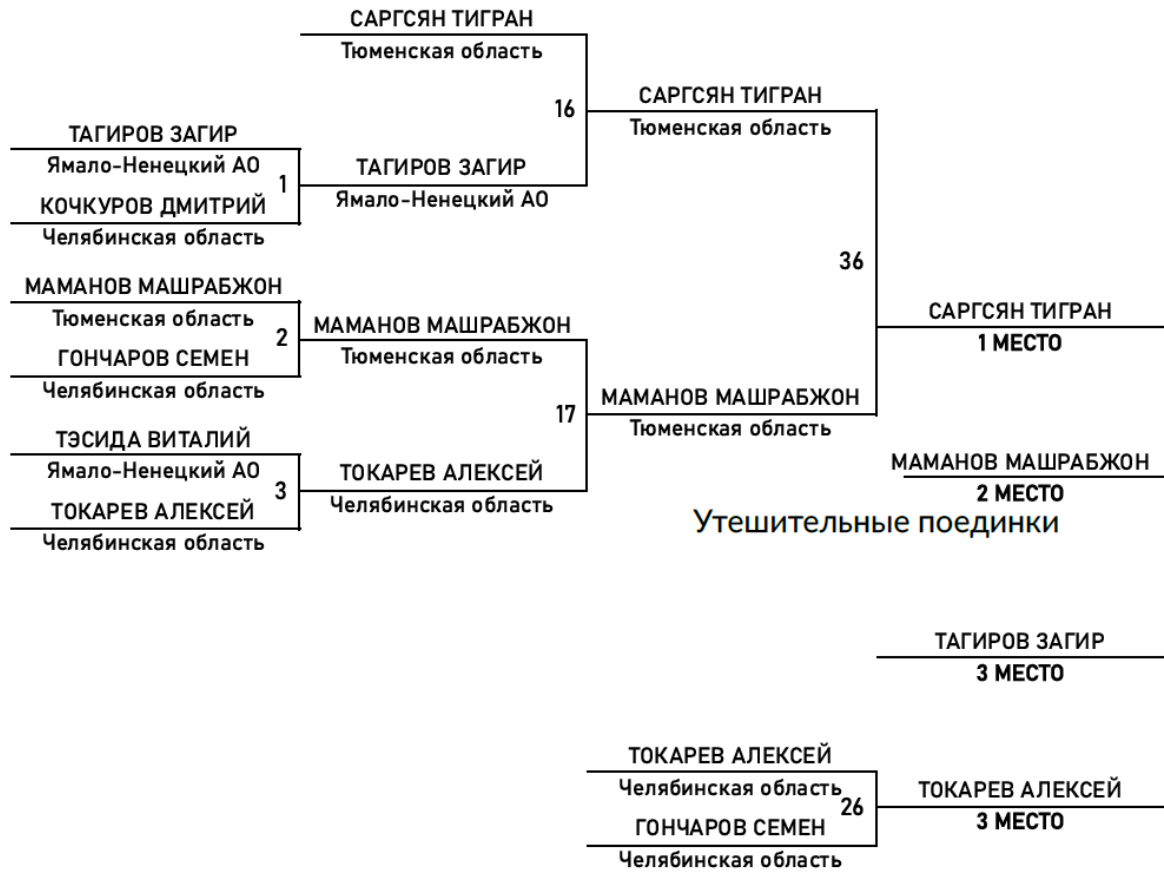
САРГСЯН ТИГРАН
Тюменская область

16

САРГСЯН ТИГРАН
Тюменская область

ТАГИРОВ ЗАГИР
Ямало-Ненецкий АО
1
КОЧКУРОВ ДМИТРИЙ
Челябинская область

ТАГИРОВ ЗАГИР
Ямало-Ненецкий АО

36

МАМАНОВ МАШРАБЖОН
Тюменская область
2
ГОНЧАРОВ СЕМЕН
Челябинская область

МАМАНОВ МАШРАБЖОН
Тюменская область

САРГСЯН ТИГРАН
1 МЕСТО

17

МАМАНОВ МАШРАБЖОН
Тюменская область

ТЭСИДА ВИТАЛИЙ
Ямало-Ненецкий АО
3
ТОКАРЕВ АЛЕКСЕЙ
Челябинская область

ТОКАРЕВ АЛЕКСЕЙ
Челябинская область

МАМАНОВ МАШРАБЖОН
2 МЕСТО

Утешительные поединки

ТАГИРОВ ЗАГИР
3 МЕСТО

ТОКАРЕВ АЛЕКСЕЙ
Челябинская область
26
ГОНЧАРОВ СЕМЕН
Челябинская область

ТОКАРЕВ АЛЕКСЕЙ
3 МЕСТО